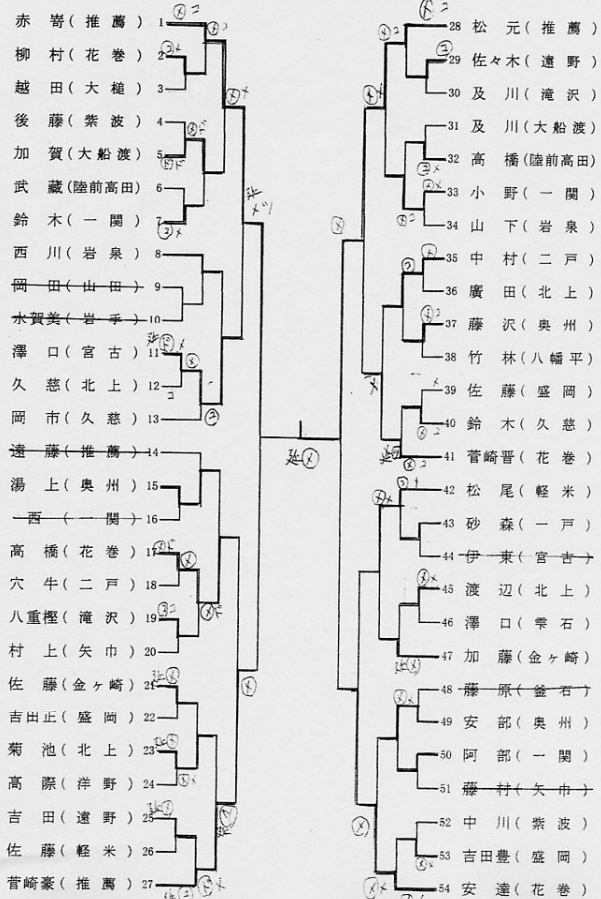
赤　嵜（推薦）1
柳　村（花巻）2
越　田（大槌）3
後　藤（紫波）4
加　賀（大船渡）5
武　藏（陸前高田）6
鈴　木（一関）7
西　川（岩泉）8
岡　田（山田）9
水賀美（岩手）10
澤　口（宮古）11
久　慈（北上）12
岡　市（久慈）13
遠　藤（推薦）14
湯　上（奥州）15
西　（一関）16
高　橋（花巻）17
穴　牛（二戸）18
八重樫（滝沢）19
村　上（矢巾）20
佐　藤（金ヶ崎）21
吉田正（盛岡）22
菊　池（北上）23
高　際（洋野）24
吉　田（遠野）25
佐　藤（軽米）26
菅崎豪（推薦）27

28 松　元（推薦）
29 佐々木（遠野）
30 及　川（滝沢）
31 及　川（大船渡）
32 高　橋（陸前高田）
33 小　野（一関）
34 山　下（岩泉）
35 中　村（二戸）
36 廣　田（北上）
37 藤　沢（奥州）
38 竹　林（八幡平）
39 佐　藤（盛岡）
40 鈴　木（久慈）
41 菅崎晋（花巻）
42 松　尾（軽米）
43 砂　森（一戸）
44 伊　東（宮古）
45 渡　辺（北上）
46 澤　口（雫石）
47 加　藤（金ヶ崎）
48 藤　原（釜石）
49 安　部（奥州）
50 阿　部（一関）
51 藤　村（矢巾）
52 中　川（紫波）
53 吉田豊（盛岡）
54 安　達（花巻）

延